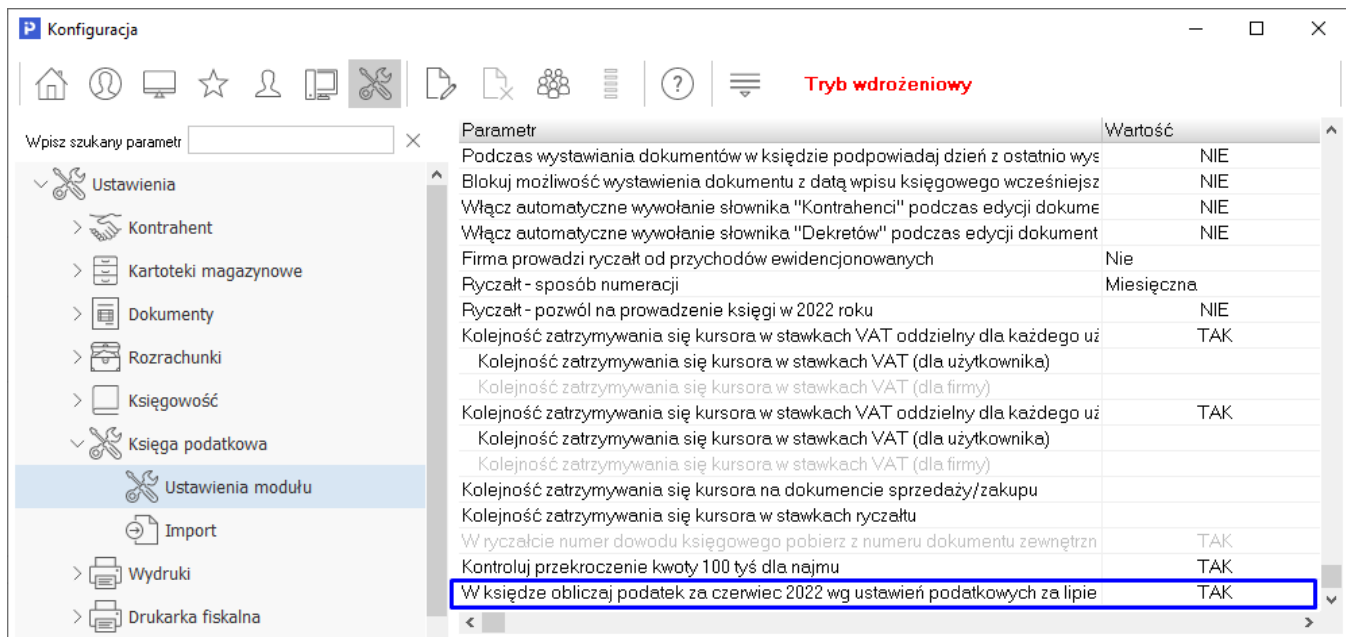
Konfiguracja

Tryb wdrożeniowy

Wpisz szukany parametr

Ustawienia
Kontrahent
Kartoteki magazynowe
Dokumenty
Rozrachunki
Księgowość
Księga podatkowa
Ustawienia modułu
Import
Wydruki
Drukarka fiskalna

| Parametr | Wartość |
|---|---|
| Podczas wystawiania dokumentów w księdze podpowiadaj dzień z ostatnio wys | NIE |
| Blokuj możliwość wystawienia dokumentu z datą wpisu księgowego wcześniejsz | NIE |
| Włącz automatyczne wywołanie słownika "Kontrahenci" podczas edycji dokume | NIE |
| Włącz automatyczne wywołanie słownika "Dekretów" podczas edycji dokument | NIE |
| Firma prowadzi ryczałt od przychodów ewidencjonowanych | Nie |
| Ryczałt - sposób numeracji | Miesięczna |
| Ryczałt - pozwól na prowadzenie księgi w 2022 roku | NIE |
| Kolejność zatrzymywania się kursora w stawkach VAT oddzielny dla każdego u | TAK |
| Kolejność zatrzymywania się kursora w stawkach VAT (dla użytkownika) | |
| Kolejność zatrzymywania się kursora w stawkach VAT (dla firmy) | |
| Kolejność zatrzymywania się kursora w stawkach VAT oddzielny dla każdego u | TAK |
| Kolejność zatrzymywania się kursora w stawkach VAT (dla użytkownika) | |
| Kolejność zatrzymywania się kursora w stawkach VAT (dla firmy) | |
| Kolejność zatrzymywania się kursora na dokumencie sprzedaży/zakupu | |
| Kolejność zatrzymywania się kursora w stawkach ryczałtu | |
| W ryczałcie numer dowodu księgowego pobierz z numeru dokumentu zewnętrzn | TAK |
| Kontroluj przekroczenie kwoty 100 tyś dla najmu | TAK |
| W księdze obliczaj podatek za czerwiec 2022 wg ustawień podatkowych za lipie | TAK |